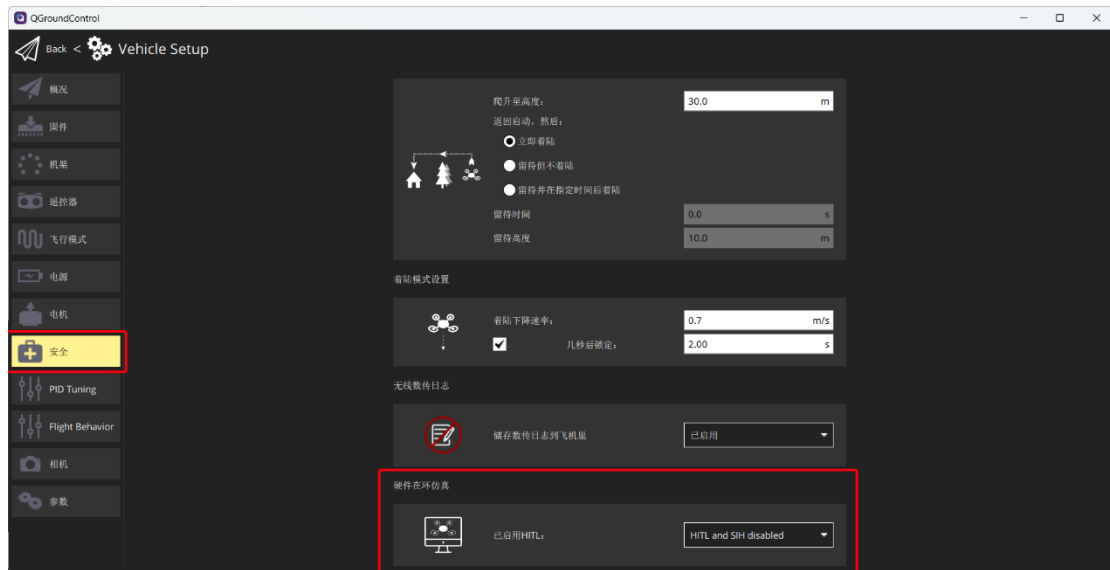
QGroundControl

Back < Vehicle Setup

概况
固件
机架
遥控器
飞行模式
电源
电机
安全
PID Tuning
Flight Behavior
相机
参数

爬升至高度: 30.0 m
返回启动，然后:
立即着陆
留待但不着陆
留待并在指定时间后着陆
留待时间 0.0 s
留待高度 10.0 m

着陆模式设置

着陆下降速率: 0.7 m/s
几秒后锁定: 2.00 s

无线数传日志

储存数传日志到飞机里 已启用

硬件在环仿真

已启用HITL: HITL and SIH disabled